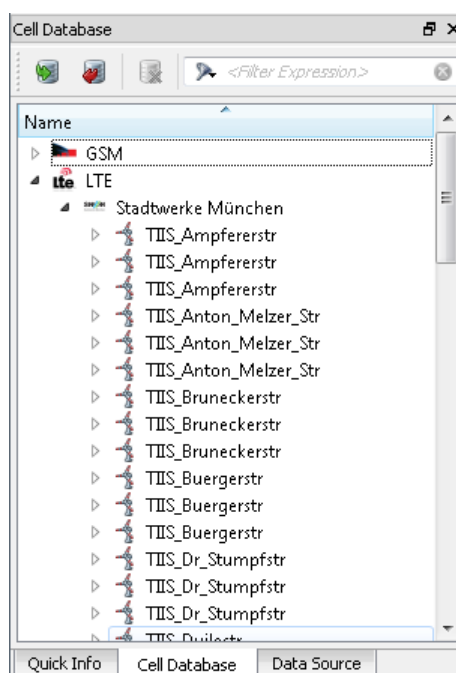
Cell Database

<Filter Expression>

Name

GSM

lte LTE

Stadtwerke München

TIIS_Ampfererstr

TIIS_Ampfererstr

TIIS_Ampfererstr

TIIS_Anton_Melzer_Str

TIIS_Anton_Melzer_Str

TIIS_Anton_Melzer_Str

TIIS_Bruneckerstr

TIIS_Bruneckerstr

TIIS_Bruneckerstr

TIIS_Buergerstr

TIIS_Buergerstr

TIIS_Buergerstr

TIIS_Dr_Stumpfstr

TIIS_Dr_Stumpfstr

TIIS_Dr_Stumpfstr

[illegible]

Quick Info | Cell Database | Data Source